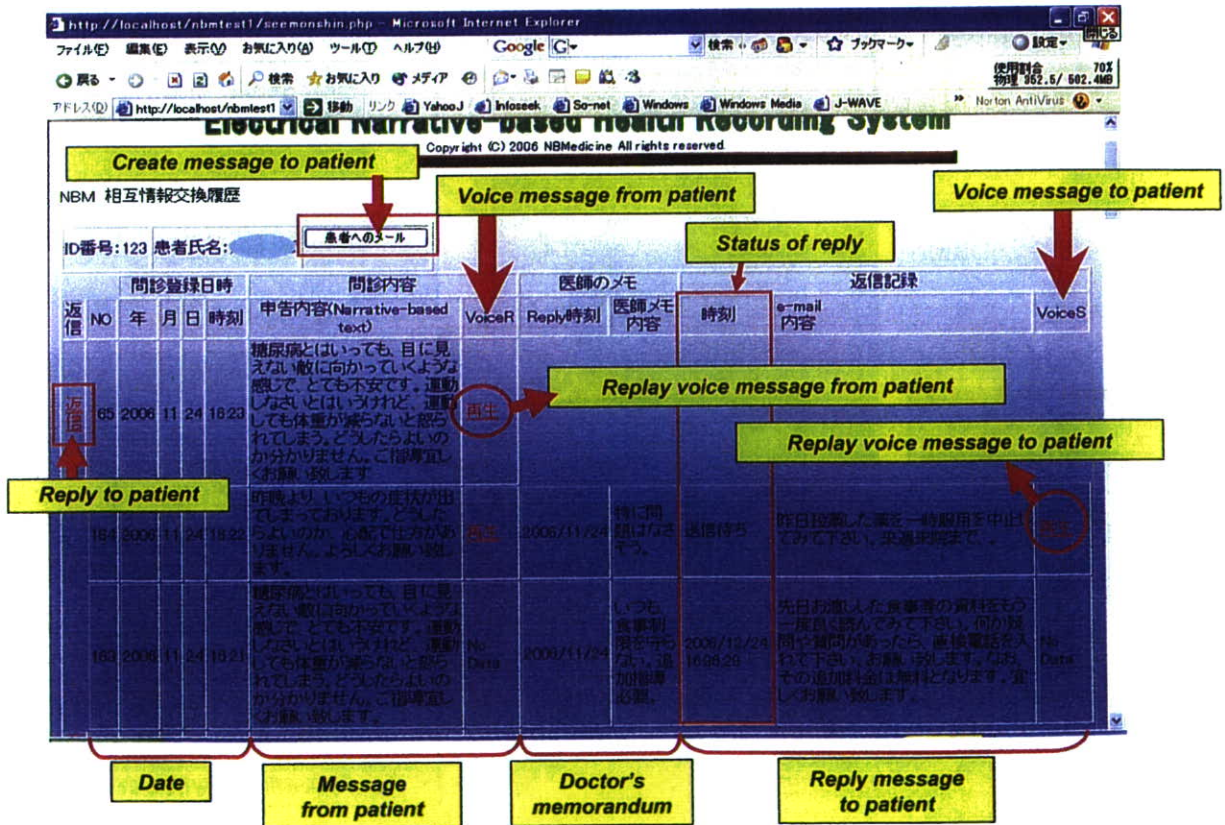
http://localhost/nbmtest1/seemonshin.php - Microsoft Internet Explorer

ファイル(F) 編集(E) 表示(V) お気に入り(A) ツール(T) ヘルプ(H) Google G- 検索 ブックマーク- 設定-

戻る 検索 お気に入り メディア 使用割合 70% 物理 352.5/ 502.4MB

アドレス(D) http://localhost/nbmtest1 移動 リンク YahooJ Infoseek So-net Windows Windows Media J-WAVE Norton AntiVirus

Electrical Narrative-based Health Recording System

Copyright (C) 2006 NBMedicine All rights reserved

Create message to patient

NBM 相互情報交換履歴

Voice message from patient

Voice message to patient

ID番号:123 患者氏名:

患者へのメール

Status of reply

| 返信 | 問診登録日時 | | | | | 問診内容 | | 医師のメモ | | 返信記録 | | |
|---|---|---|---|---|---|---|---|---|---|---|---|---|
| | NO | 年 | 月 | 日 | 時刻 | 申告内容(Narrative-based text) | VoiceR | Reply時刻 | 医師メモ内容 | 時刻 | e-mail 内容 | VoiceS |
| 返信 | 165 | 2006 | 11 | 24 | 18:23 | 糖尿病とはいっても、目に見えない敵に向かっていくような感じで、とても不安です。運動しなさいとはいうけれど、運動しても体重が減らないと怒られてしまう。どうしたらよいのか分かりません。ご指導宜しくお願い致します | 再生 | | | | | |
| | 164 | 2006 | 11 | 24 | 18:22 | 昨晩より、いつもの症状が出てしまっております。どうしたらよいのか、心配で仕方がありません。よろしくお願い致します。 | 再生 | 2006/11/24 | 特に問題はなさそう。 | 返信待ち | 昨日投薬した薬を一時服用を中止してみて下さい。来週中頃まで。 | 再生 |
| | 163 | 2006 | 11 | 24 | 18:21 | 糖尿病とはいっても、目に見えない敵に向かっていくような感じで、とても不安です。運動しなさいとはいうけれど、運動しても体重が減らないと怒られてしまう。どうしたらよいのか分かりません。ご指導宜しくお願い致します。 | No Data | 2006/11/24 | いつも食事制限を守らない。追加指導必要。 | 2006/12/24 16:06:29 | 先日お渡しした食事療の資料をもう一度良く読んでみて下さい。何か疑問や質問があったら、直接電話を入れて下さい。お願い致します。なお、その追加料金は無料となります。宜しくお願い致します。 | No Data |

Replay voice message from patient

Replay voice message to patient

Reply to patient

Date

Message from patient

Doctor's memorandum

Reply message to patient